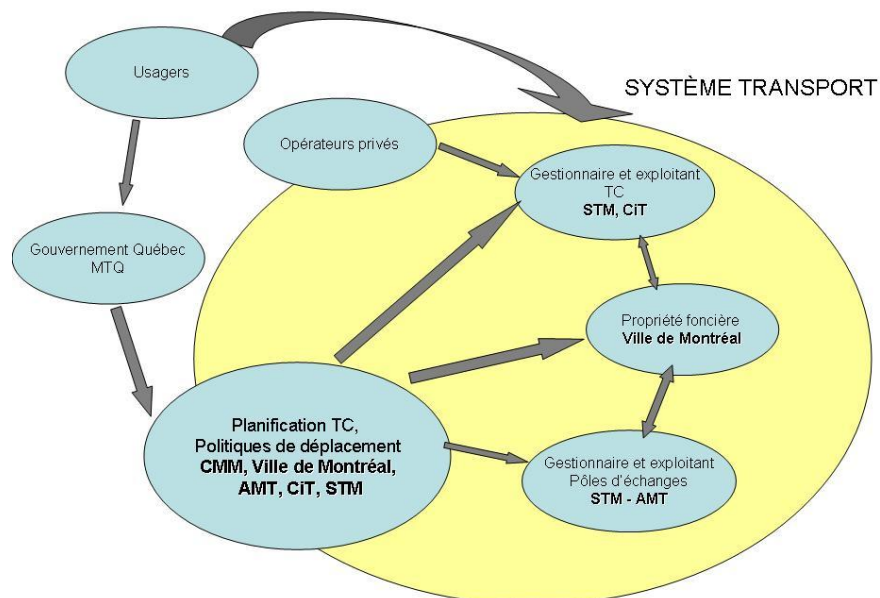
Usagers

SYSTÈME TRANSPORT

Opérateurs privés

Gestionnaire et exploitant TC
STM, CiT

Gouvernement Québec MTQ

Propriété foncière
Ville de Montréal

Planification TC,
Politiques de déplacement
CMM, Ville de Montréal,
AMT, CiT, STM

Gestionnaire et exploitant Pôles d'échanges
STM - AMT